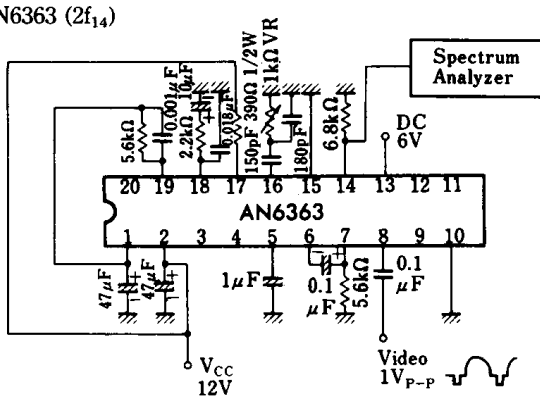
N6363 ($2f_{14}$)

Spectrum Analyzer

5.6kΩ
0.001μF
2.2kΩ
10μF
0.018μF
390Ω 1/2W
1kΩ VR
150pF
180pF
6.8kΩ
DC 6V

20 19 18 17 16 15 14 13 12 11
AN6363
1 2 3 4 5 6 7 8 9 10

47μF
47μF
1μF
0.1 μF
5.6kΩ
0.1 μF

$V_{CC}$ 12V

Video $1V_{P-P}$